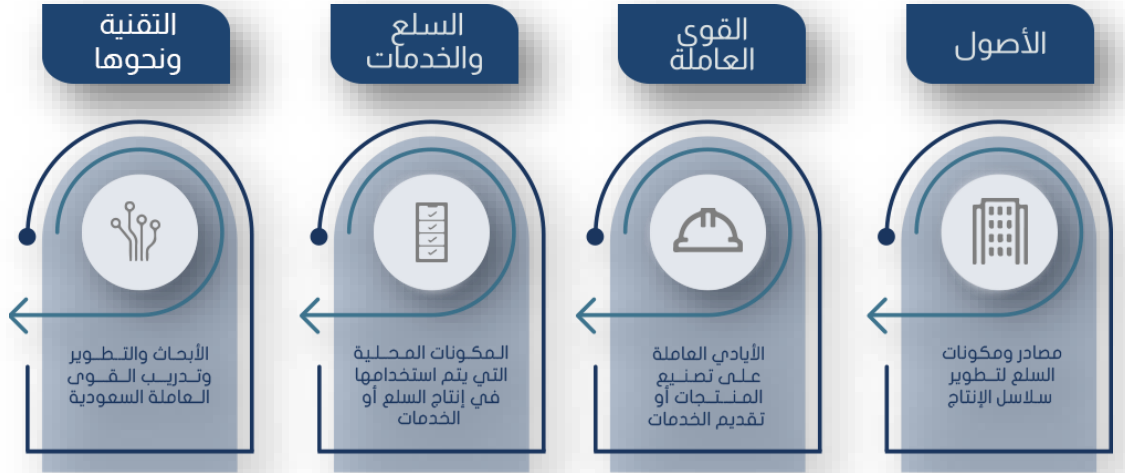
الأصول

مصادر ومكونات السلع لتطوير سلاسل الإنتاج

القوى العاملة

الأيادي العاملة على تصنيع المنتجات أو تقديم الخدمات

السلع والخدمات

المكونات المحلية التي يتم استخدامها في إنتاج السلع أو الخدمات

التقنية ونحوها

الأبحاث والتطوير وتدريب القوى العاملة السعودية